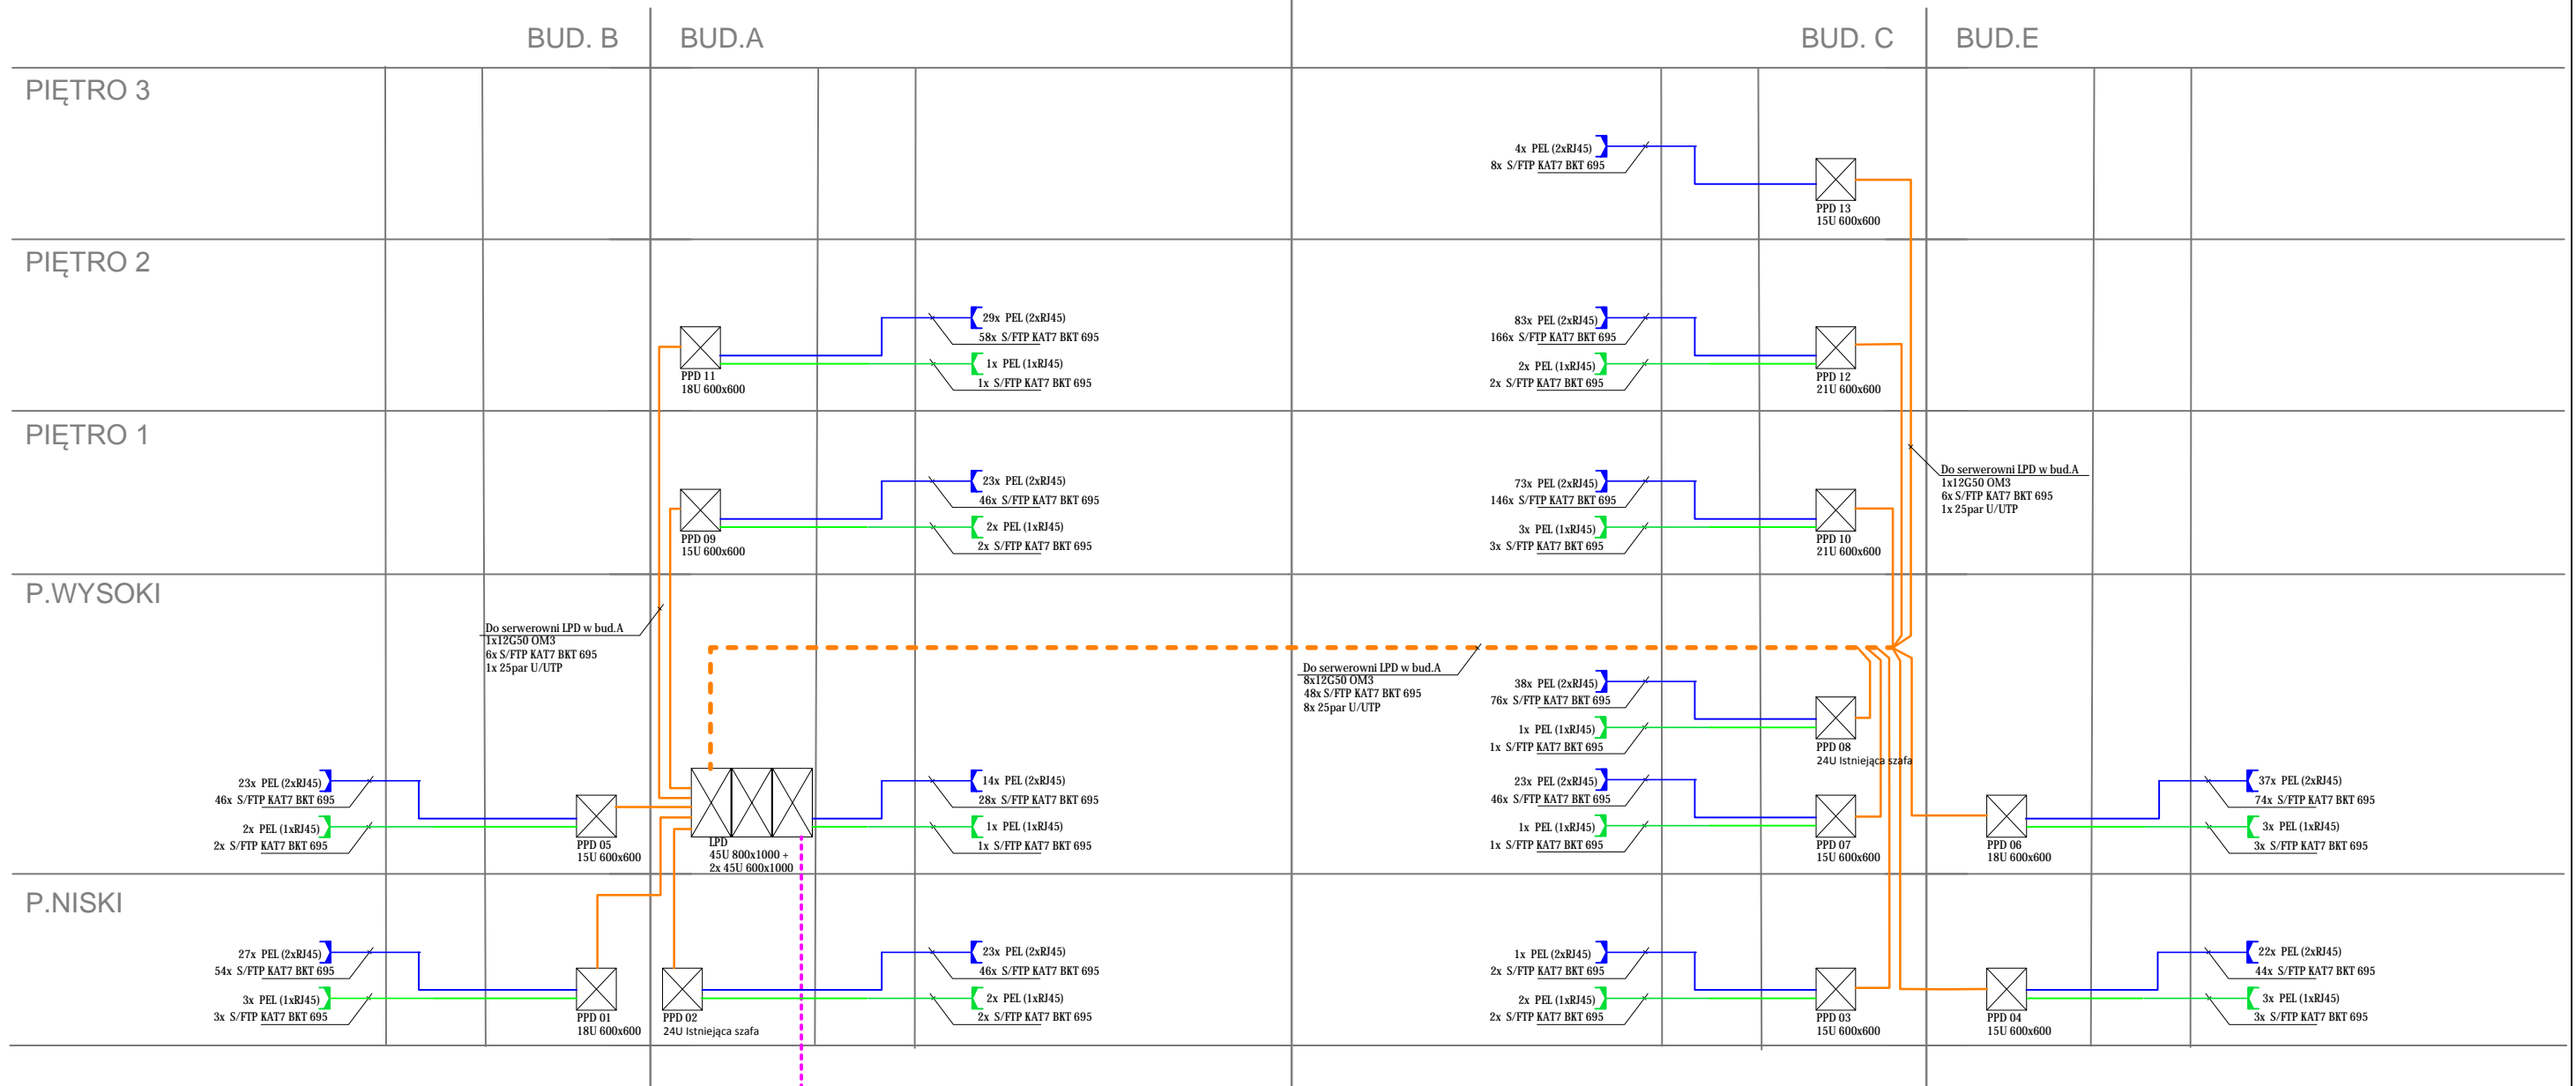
BUD. B
BUD.A
BUD. C
BUD.E

PIĘTRO 3

4x PEL (2xRJ45)
8x S/FTP KAT7 BKT 695
PPD 13
15U 600x600

PIĘTRO 2

PPD 11
18U 600x600
29x PEL (2xRJ45)
58x S/FTP KAT7 BKT 695
1x PEL (1xRJ45)
1x S/FTP KAT7 BKT 695

83x PEL (2xRJ45)
166x S/FTP KAT7 BKT 695
2x PEL (1xRJ45)
2x S/FTP KAT7 BKT 695
PPD 12
21U 600x600

PIĘTRO 1

PPD 09
15U 600x600
23x PEL (2xRJ45)
46x S/FTP KAT7 BKT 695
2x PEL (1xRJ45)
2x S/FTP KAT7 BKT 695

73x PEL (2xRJ45)
146x S/FTP KAT7 BKT 695
3x PEL (1xRJ45)
3x S/FTP KAT7 BKT 695
PPD 10
21U 600x600

Do serwerowni LPD w bud.A
1x12G50 OM3
6x S/FTP KAT7 BKT 695
1x 25par U/UTP

P.WYSOKI

Do serwerowni LPD w bud.A
1x12G50 OM3
6x S/FTP KAT7 BKT 695
1x 25par U/UTP

Do serwerowni LPD w bud.A
8x12G50 OM3
48x S/FTP KAT7 BKT 695
8x 25par U/UTP

23x PEL (2xRJ45)
46x S/FTP KAT7 BKT 695
2x PEL (1xRJ45)
2x S/FTP KAT7 BKT 695
PPD 05
15U 600x600

LPD
45U 800x1000 +
2x 45U 600x1000

14x PEL (2xRJ45)
28x S/FTP KAT7 BKT 695
1x PEL (1xRJ45)
1x S/FTP KAT7 BKT 695

38x PEL (2xRJ45)
76x S/FTP KAT7 BKT 695
1x PEL (1xRJ45)
1x S/FTP KAT7 BKT 695
PPD 08
24U Istniejąca szafa

23x PEL (2xRJ45)
46x S/FTP KAT7 BKT 695
1x PEL (1xRJ45)
1x S/FTP KAT7 BKT 695
PPD 07
15U 600x600

PPD 06
18U 600x600
37x PEL (2xRJ45)
74x S/FTP KAT7 BKT 695
3x PEL (1xRJ45)
3x S/FTP KAT7 BKT 695

P.NISKI

27x PEL (2xRJ45)
54x S/FTP KAT7 BKT 695
3x PEL (1xRJ45)
3x S/FTP KAT7 BKT 695
PPD 01
18U 600x600

PPD 02
24U Istniejąca szafa
23x PEL (2xRJ45)
46x S/FTP KAT7 BKT 695
2x PEL (1xRJ45)
2x S/FTP KAT7 BKT 695

1x PEL (2xRJ45)
2x S/FTP KAT7 BKT 695
2x PEL (1xRJ45)
2x S/FTP KAT7 BKT 695
PPD 03
15U 600x600

PPD 04
15U 600x600
22x PEL (2xRJ45)
44x S/FTP KAT7 BKT 695
3x PEL (1xRJ45)
3x S/FTP KAT7 BKT 695